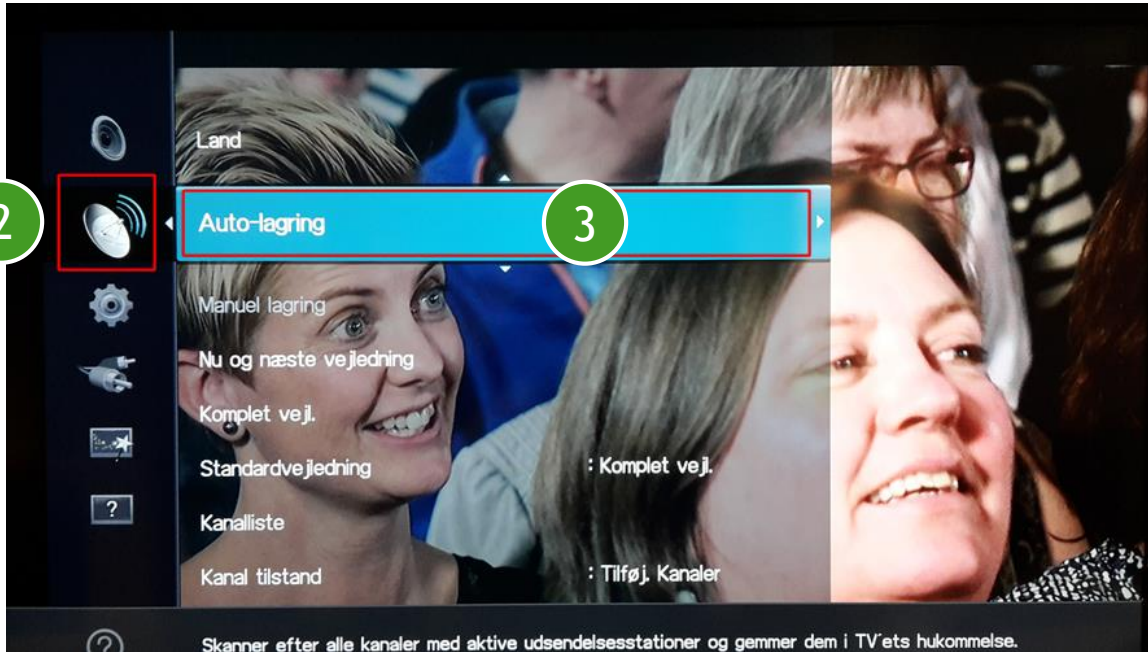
2

Land

Auto-lagring

3

Manuel lagring

Nu og næste vejledning

Komplet vejl.

Standardvejledning : Komplet vejl.

Kanalliste

Kanal tilstand : Tilføj. Kanaler

?

Skanner efter alle kanaler med aktive udsendelsesstationer og gemmer dem i TV'ets hukommelse.